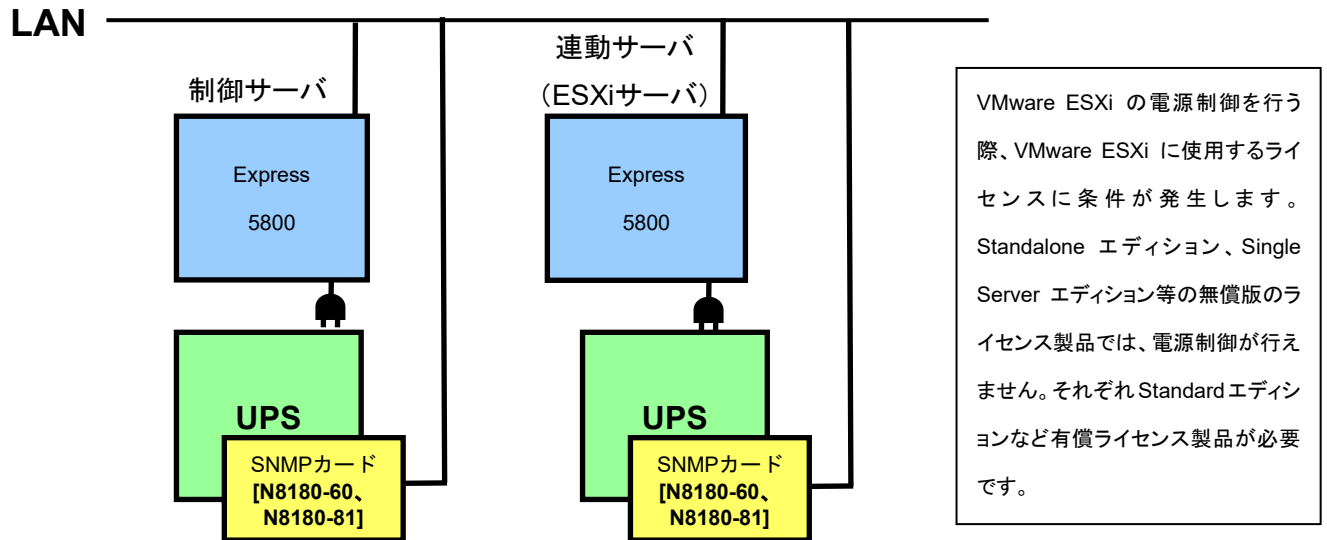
LAN

制御サーバ

Express

5800

UPS

SNMPカード
[N8180-60、
N8180-81]

連動サーバ
（ESXiサーバ）

Express

5800

UPS

SNMPカード
[N8180-60、
N8180-81]

VMware ESXi の電源制御を行う際、VMware ESXi に使用するライセンスに条件が発生します。Standalone エディション、Single Server エディション等の無償版のライセンス製品では、電源制御が行えません。それぞれStandardエディションなど有償ライセンス製品が必要です。